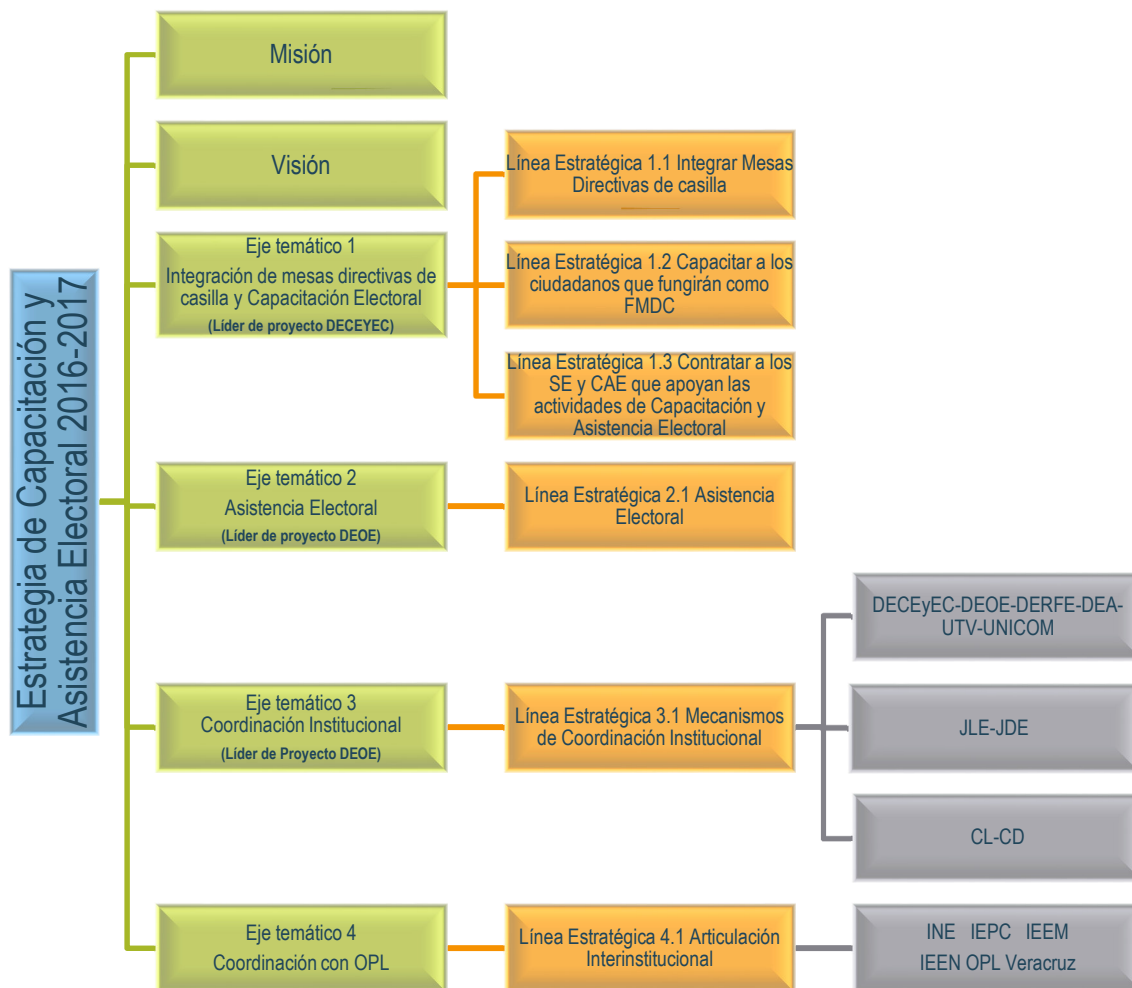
Estrategia de Capacitación y Asistencia Electoral 2016-2017

Misión

Visión

Eje temático 1
Integración de mesas directivas de casilla y Capacitación Electoral
(Líder de proyecto DECEYEC)

Línea Estratégica 1.1 Integrar Mesas Directivas de casilla

Línea Estratégica 1.2 Capacitar a los ciudadanos que fungirán como FMDC

Línea Estratégica 1.3 Contratar a los SE y CAE que apoyan las actividades de Capacitación y Asistencia Electoral

Eje temático 2
Asistencia Electoral
(Líder de proyecto DEOE)

Línea Estratégica 2.1 Asistencia Electoral

Eje temático 3
Coordinación Institucional
(Líder de Proyecto DEOE)

Línea Estratégica 3.1 Mecanismos de Coordinación Institucional

DECEyEC-DEOE-DERFE-DEA-UTV-UNICOM

JLE-JDE

CL-CD

Eje temático 4
Coordinación con OPL

Línea Estratégica 4.1 Articulación Interinstitucional

INE IEPC IEEM
IEEN OPL Veracruz